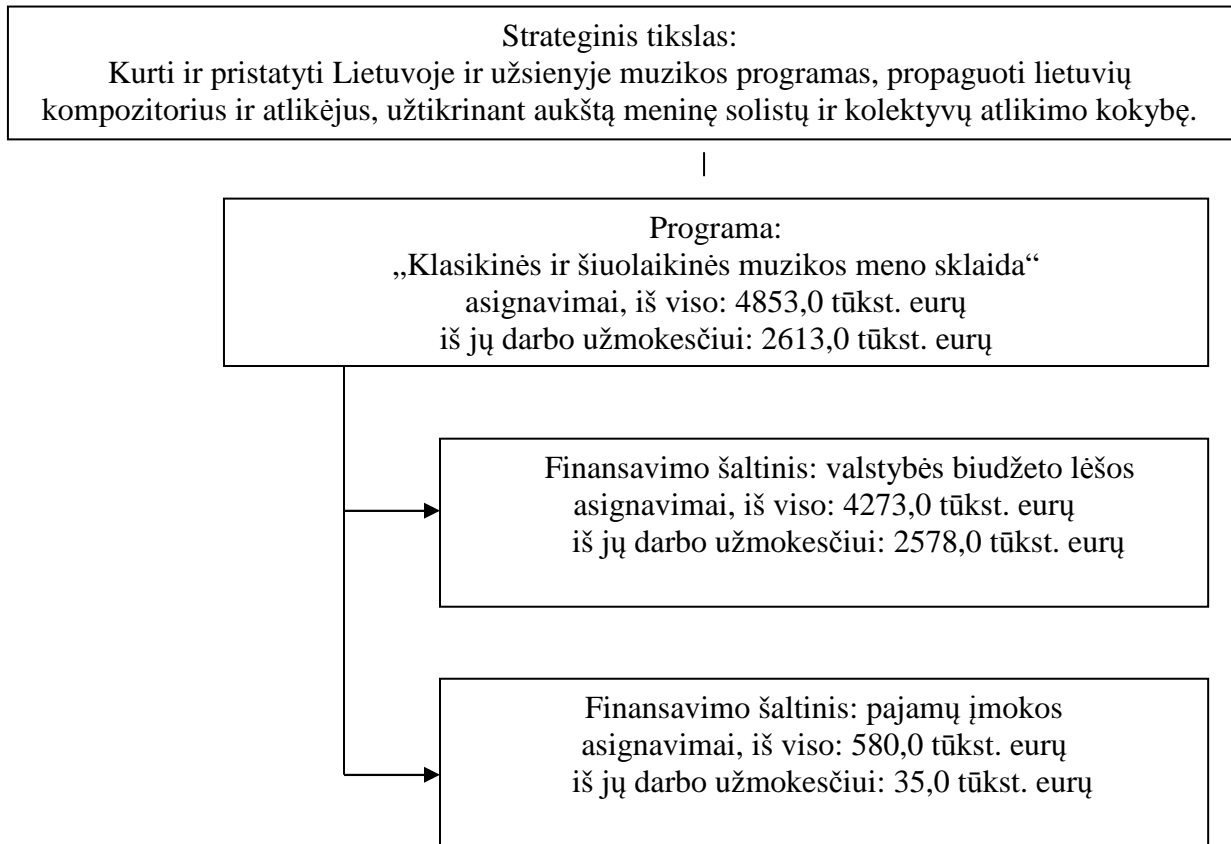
Strateginis tikslas:
Kurti ir pristatyti Lietuvoje ir užsienyje muzikos programas, propaguoti lietuvių kompozitorius ir atlikėjus, užtikrinant aukštą meninę solistų ir kolektyvų atlikimo kokybę.

Programa:
„Klasikinės ir šiuolaikinės muzikos meno sklaida“
asignavimai, iš viso: 4853,0 tūkst. eurų
iš jų darbo užmokesčiui: 2613,0 tūkst. eurų

Finansavimo šaltinis: valstybės biudžeto lėšos
asignavimai, iš viso: 4273,0 tūkst. eurų
iš jų darbo užmokesčiui: 2578,0 tūkst. eurų

Finansavimo šaltinis: pajamų įmokos
asignavimai, iš viso: 580,0 tūkst. eurų
iš jų darbo užmokesčiui: 35,0 tūkst. eurų